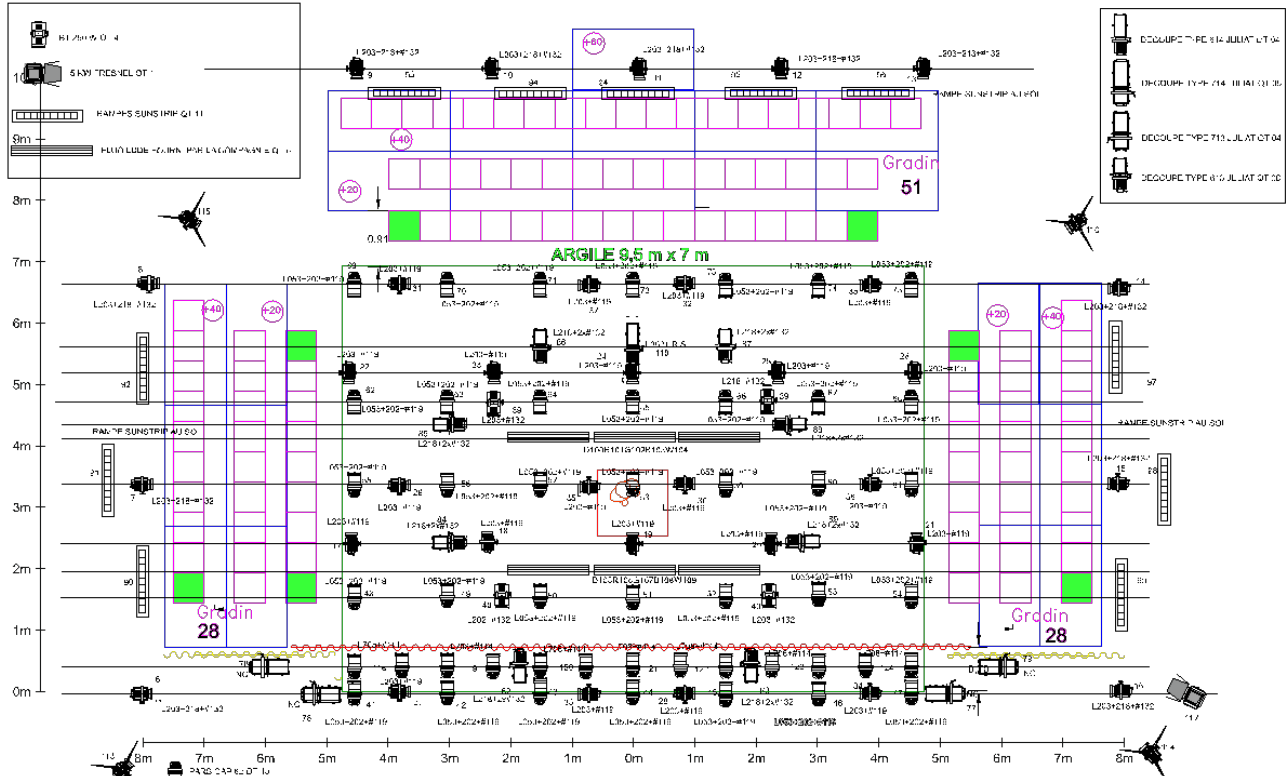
5 KW FRESNEL QT 1
RAMPES SUNSTRIP QT 11
FLUO LUDE FOURNI PAR LA COMPAGNIE QT 4
DECOUPE TYPE 614 JULIAT QT 04
DECOUPE TYPE 714 JULIAT QT 06
DECOUPE TYPE 713 JULIAT QT 04
DECOUPE TYPE 613 JULIAT QT 20
10m
9m
8m
7m
6m
5m
4m
3m
2m
1m
0m
+60
+40
+20
+20
+40
+20
+20
+40
Gradin
51
Gradin
28
Gradin
28
0.91
ARGILE 9,5 m x 7 m
RAMPE SUNSTRIP AU SOL
RAMPE SUNSTRIP AU SOL
RAMPE SUNSTRIP AU SOL
L203+218+#132
L203+218+#132
L203+218+#132
L203+213+#132
L203+218+#132
L203+218+#132
L203+218+#132
L203+218+#132
L203+#119
L053+202+#119
L053+202+#119
L053+202+#119
L203+#119
L203+#119
L203+#119
L218+2+#132
L203+#119
8m
7m
6m
5m
4m
3m
2m
1m
0m
1m
2m
3m
4m
5m
6m
7m
8m
PARS CP 62 QT 10